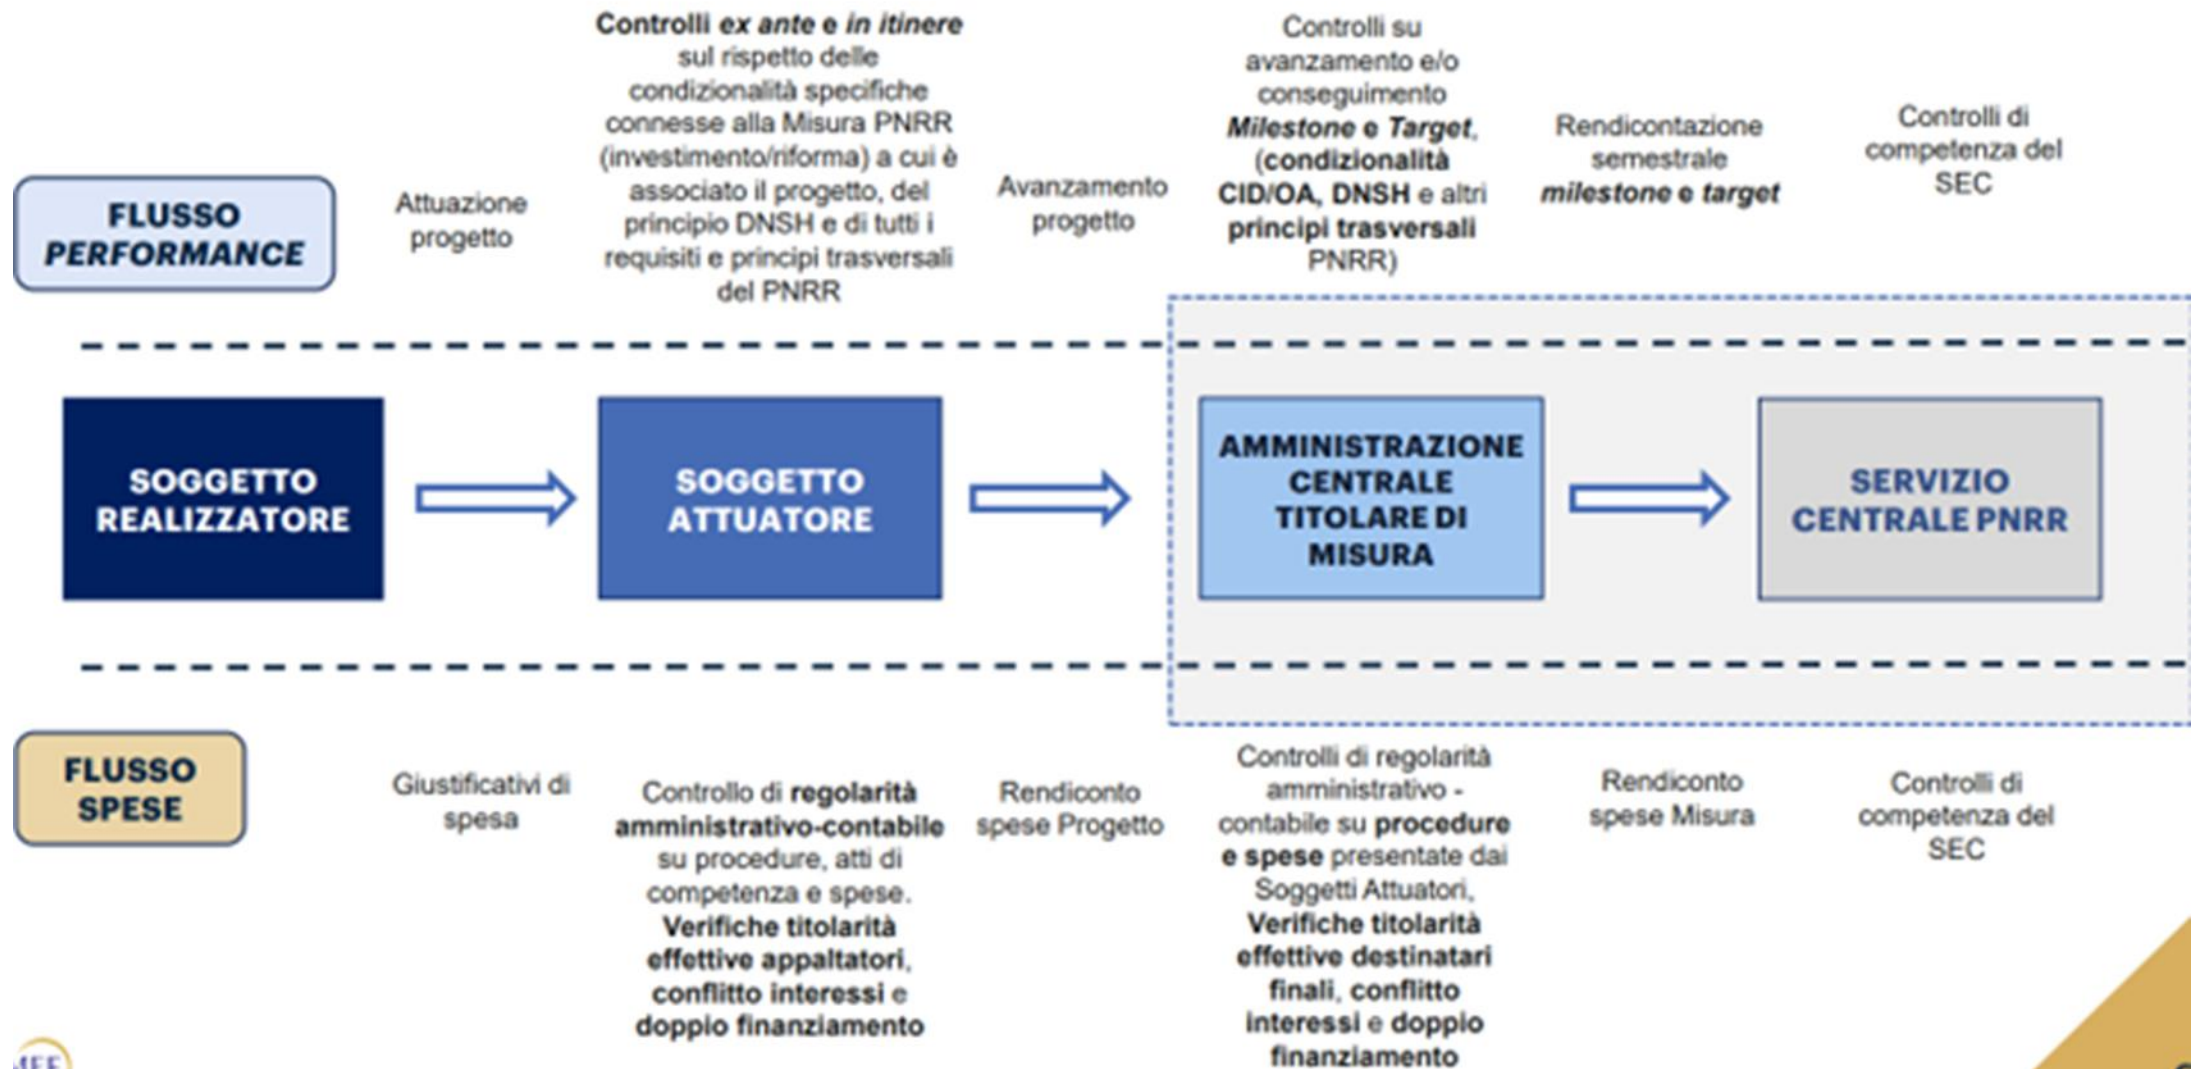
FLUSSO PERFORMANCE

Attuazione progetto

Controlli *ex ante* e *in itinere* sul rispetto delle condizionalità specifiche connesse alla Misura PNRR (investimento/riforma) a cui è associato il progetto, del principio DNSH e di tutti i requisiti e principi trasversali del PNRR

Avanzamento progetto

Controlli su avanzamento e/o conseguimento ***Milestone* e *Target***, (**condizionalità CID/OA, DNSH** e altri **principi trasversali** PNRR)

Rendicontazione semestrale ***milestone* e *target***

Controlli di competenza del SEC

SOGGETTO REALIZZATORE

SOGGETTO ATTUATORE

AMMINISTRAZIONE CENTRALE TITOLARE DI MISURA

SERVIZIO CENTRALE PNRR

FLUSSO SPESE

Giustificativi di spesa

Controllo di **regolarità amministrativo-contabile** su procedure, atti di competenza e spese. **Verifiche titolarità effettive appaltatori**, **conflitto interessi** e **doppio finanziamento**

Rendiconto spese Progetto

Controlli di regolarità amministrativo - contabile su **procedure e spese** presentate dai Soggetti Attuatori, **Verifiche titolarità effettive destinatari finali**, **conflitto interessi** e **doppio finanziamento**

Rendiconto spese Misura

Controlli di competenza del SEC

MEF